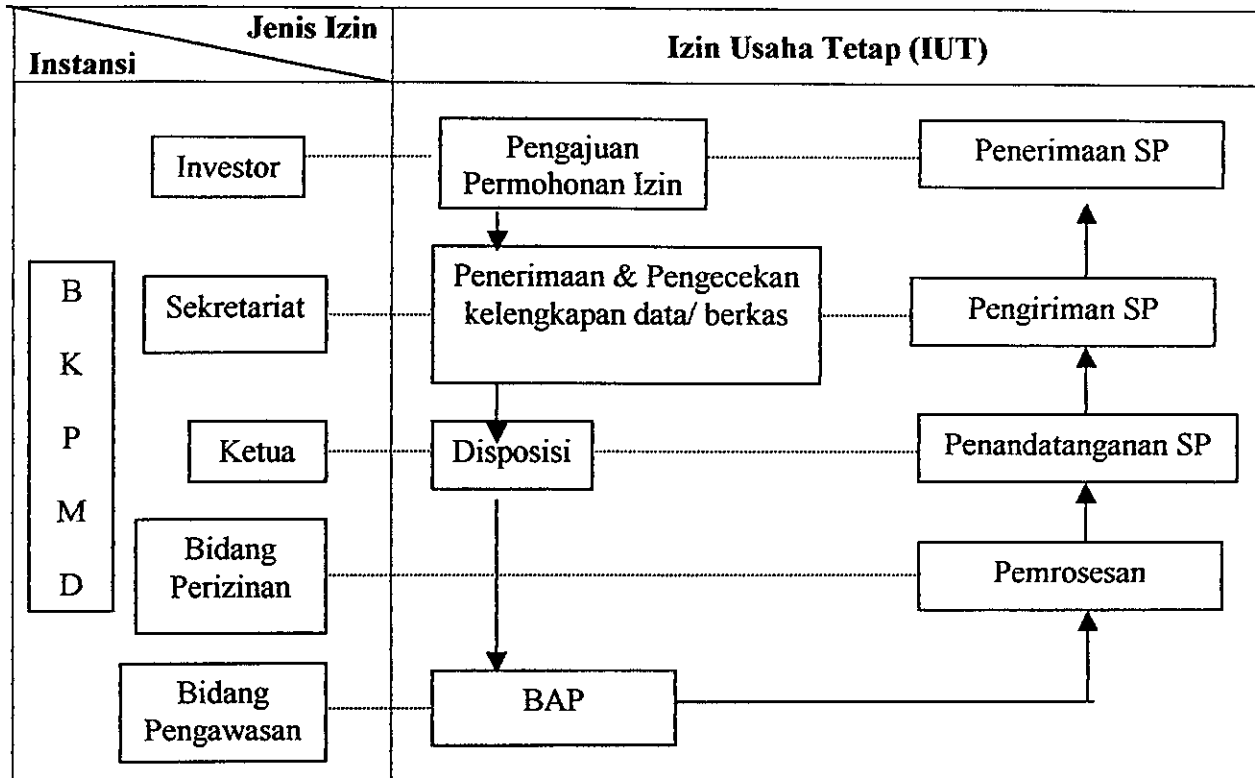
Jenis Izin
Instansi

Izin Usaha Tetap (IUT)

Investor
Pengajuan Permohonan Izin
Penerimaan SP

B
K
P
M
D

Sekretariat
Penerimaan & Pengecekan kelengkapan data/ berkas
Pengiriman SP

Ketua
Disposisi
Penandatanganan SP

Bidang Perizinan
Pemrosesan

Bidang Pengawasan
BAP